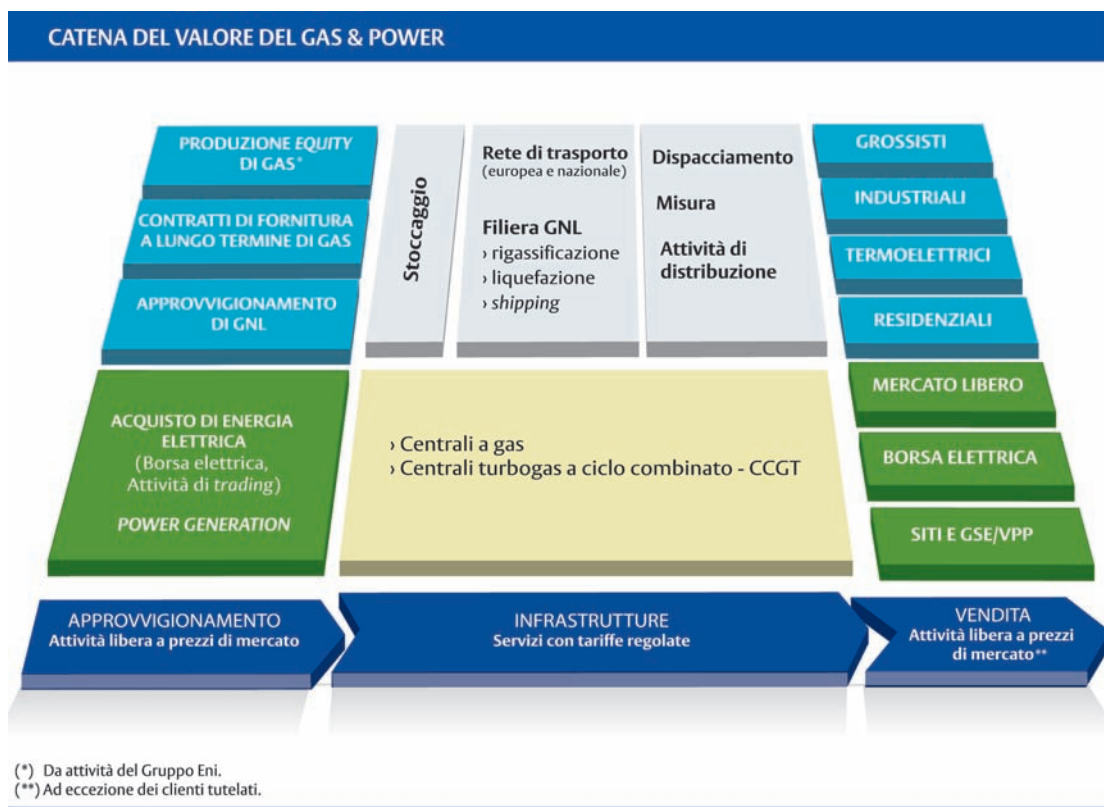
CATENA DEL VALORE DEL GAS & POWER

PRODUZIONE *EQUITY* DI GAS*

CONTRATTI DI FORNITURA A LUNGO TERMINE DI GAS

APPROVVIGIONAMENTO DI GNL

Stoccaggio

Rete di trasporto (europea e nazionale)

Filiera GNL
› rigassificazione
› liquefazione
› *shipping*

Dispacciamento

Misura

Attività di distribuzione

GROSSISTI

INDUSTRIALI

TERMOELETTRICI

RESIDENZIALI

ACQUISTO DI ENERGIA ELETTRICA (Borsa elettrica, Attività di *trading*)

*POWER GENERATION*

› Centrali a gas
› Centrali turbogas a ciclo combinato - CCGT

MERCATO LIBERO

BORSA ELETTRICA

SITI E GSE/VPP

APPROVVIGIONAMENTO
Attività libera a prezzi di mercato

INFRASTRUTTURE
Servizi con tariffe regolate

VENDITA
Attività libera a prezzi di mercato**

(*) Da attività del Gruppo Eni.
(**) Ad eccezione dei clienti tutelati.